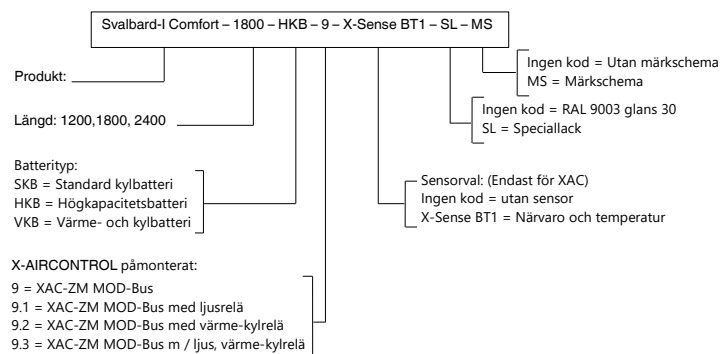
Svalbard-I Comfort – 1800 – HKB – 9 – X-Sense BT1 – SL – MS

Ingen kod = Utan märkschema
MS = Märkschema

Produkt:

Ingen kod = RAL 9003 glans 30
SL = Speciallack

Längd: 1200,1800, 2400

Batterityp:
SKB = Standard kylbatteri
HKB = Högkapacitetsbatteri
VKB = Värme- och kylbatteri

Sensorval: (Endast för XAC)
Ingen kod = utan sensor
X-Sense BT1 = Närvaro och temperatur

X-AIRCONTROL påmonterat:
9 = XAC-ZM MOD-Bus
9.1 = XAC-ZM MOD-Bus med ljusrelä
9.2 = XAC-ZM MOD-Bus med värme-kylrelä
9.3 = XAC-ZM MOD-Bus m / ljus, värme-kylrelä